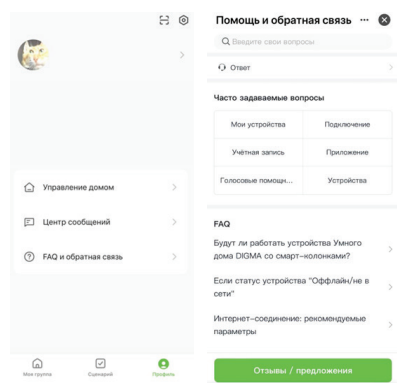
Управление домом

Центр сообщений

FAQ и обратная связь

Моя группа
Сценарий
Профиль

Помощь и обратная связь

Введите свои вопросы

Ответ

Часто задаваемые вопросы

| Мои устройства | Подключение |
|---|---|
| Учётная запись | Приложение |
| Голосовые помощн... | Устройства |

FAQ

Будут ли работать устройства Умного дома DIGMA со смарт-колонками?

Если статус устройства "Оффлайн/не в сети"

Интернет-соединение: рекомендуемые параметры

Отзывы / предложения